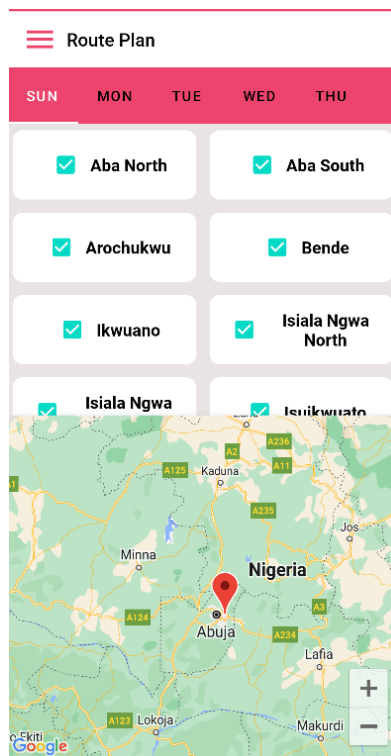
Route Plan

SUN MON TUE WED THU

Aba North
Aba South
Arochukwu
Bende
Ikwuano
Isiala Ngwa North
Isiala Ngwa
Isuikwuato

A236
A2
A11
A125
Kaduna
A235
Jos
Minna
Nigeria
A124
Abuja
A3
A234
Lafia
A123
Lokoja
Makurdi
Ekiti
Google
+
−